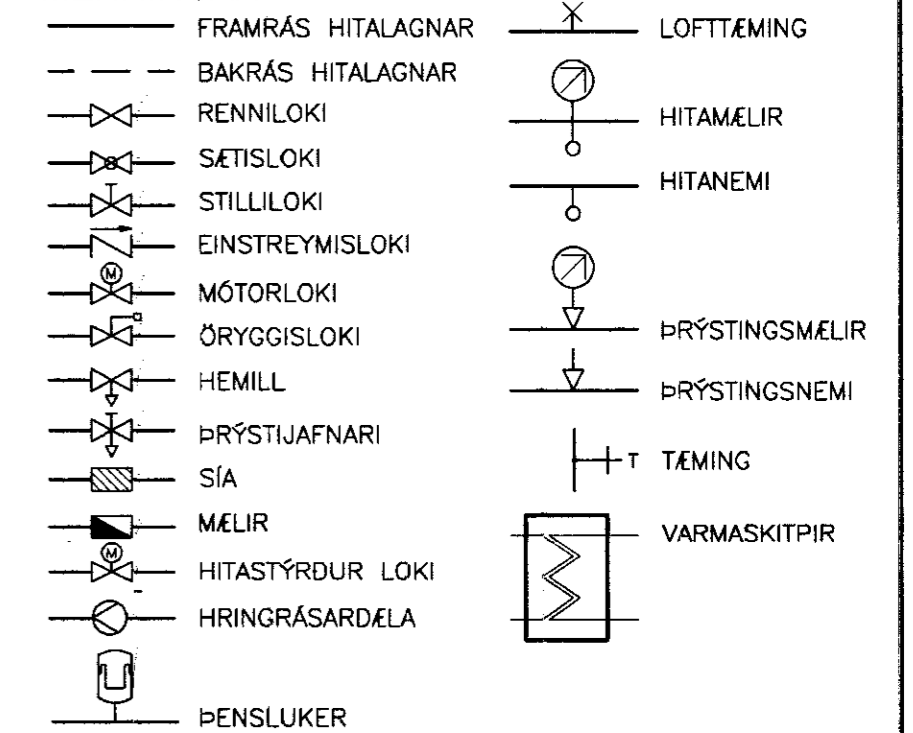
FRAMRÁS HITALAGNAR
BAKRÁS HITALAGNAR
RENNILOKI
SÆTISLOKI
STILLILOKI
EINSTREYMISLOKI
M
MÓTORLOKI
ÖRYGGISLOKI
HEMILL
ÞRÝSTIJAFNARI
SÍA
MÆLIR
M
HITASTÝRÐUR LOKI
HRINGRÁSARDÆLA
ÞENSLUKER

LOFTTÆMING
HITAMÆLIR
HITANEMI
ÞRÝSTINGSMÆLIR
ÞRÝSTINGSNEMI
T
TÆMING
VARMASKITPIR